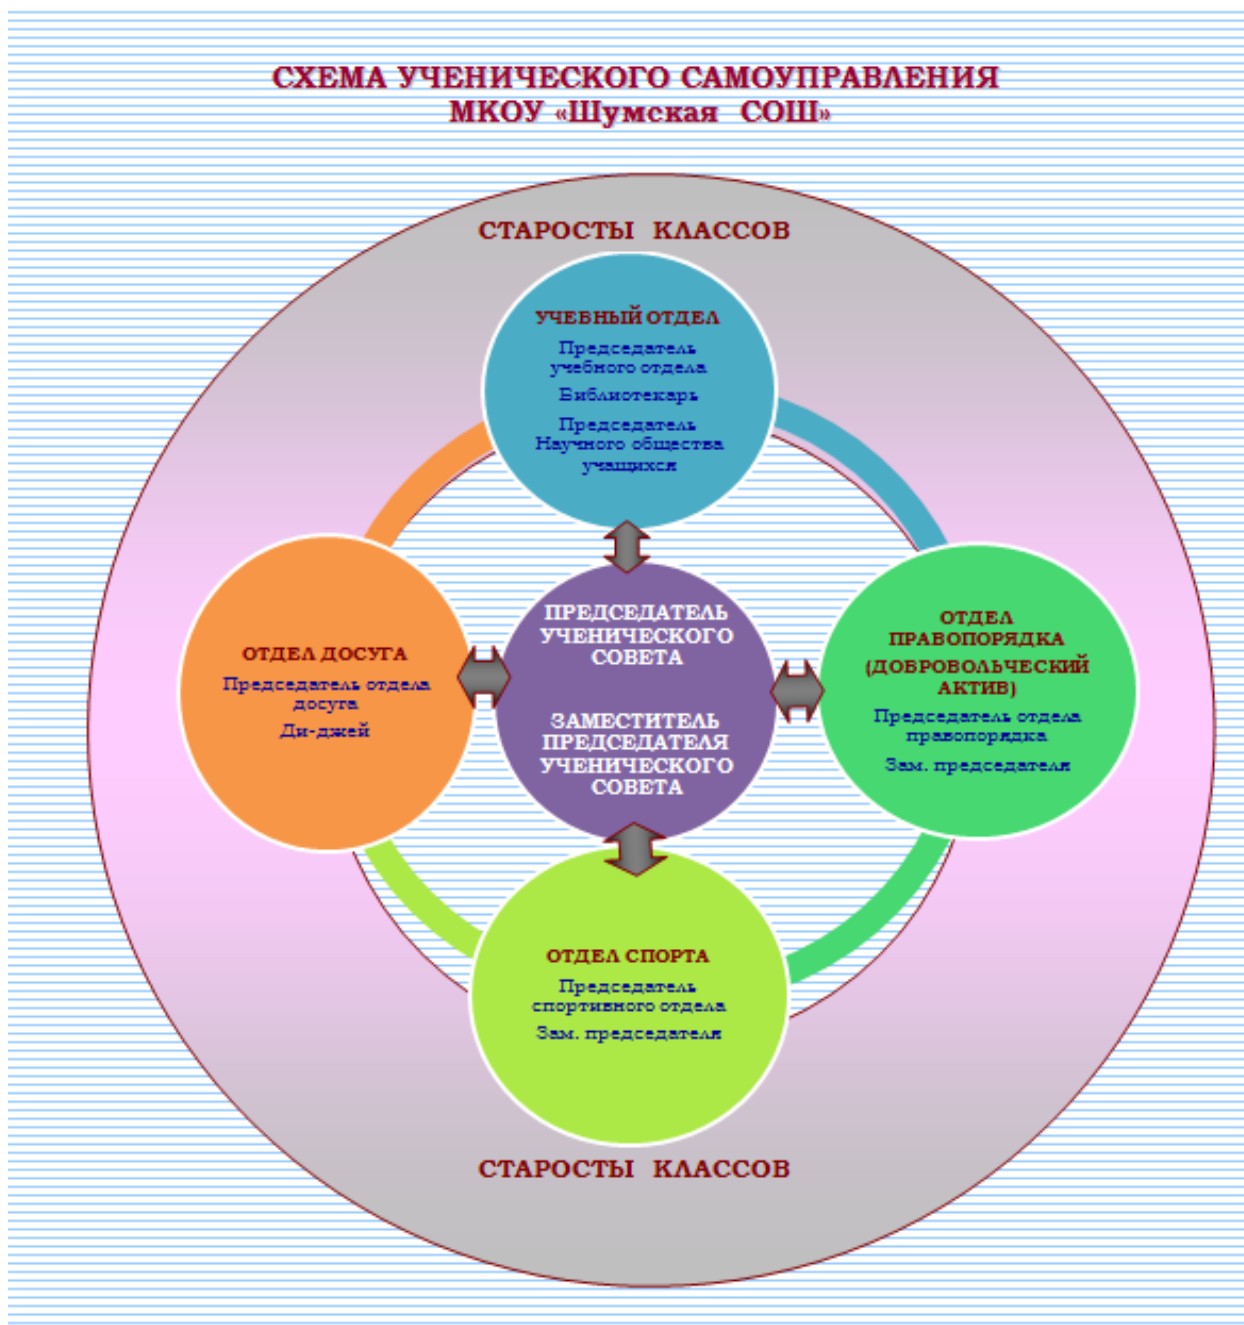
СХЕМА УЧЕНИЧЕСКОГО САМОУПРАВЛЕНИЯ
МКОУ «Шумская СОШ»

СТАРОСТЫ КЛАССОВ

УЧЕБНЫЙ ОТДЕЛ

Председатель учебного отдела

Библиотекарь

Председатель Научного общества учащихся

ОТДЕЛ ДОСУГА

Председатель отдела досуга

Ди-джей

ПРЕДСЕДАТЕЛЬ УЧЕНИЧЕСКОГО СОВЕТА

ЗАМЕСТИТЕЛЬ ПРЕДСЕДАТЕЛЯ УЧЕНИЧЕСКОГО СОВЕТА

ОТДЕЛ ПРАВОПОРЯДКА (ДОБРОВОЛЬЧЕСКИЙ АКТИВ)

Председатель отдела правопорядка

Зам. председателя

ОТДЕЛ СПОРТА

Председатель спортивного отдела

Зам. председателя

СТАРОСТЫ КЛАССОВ